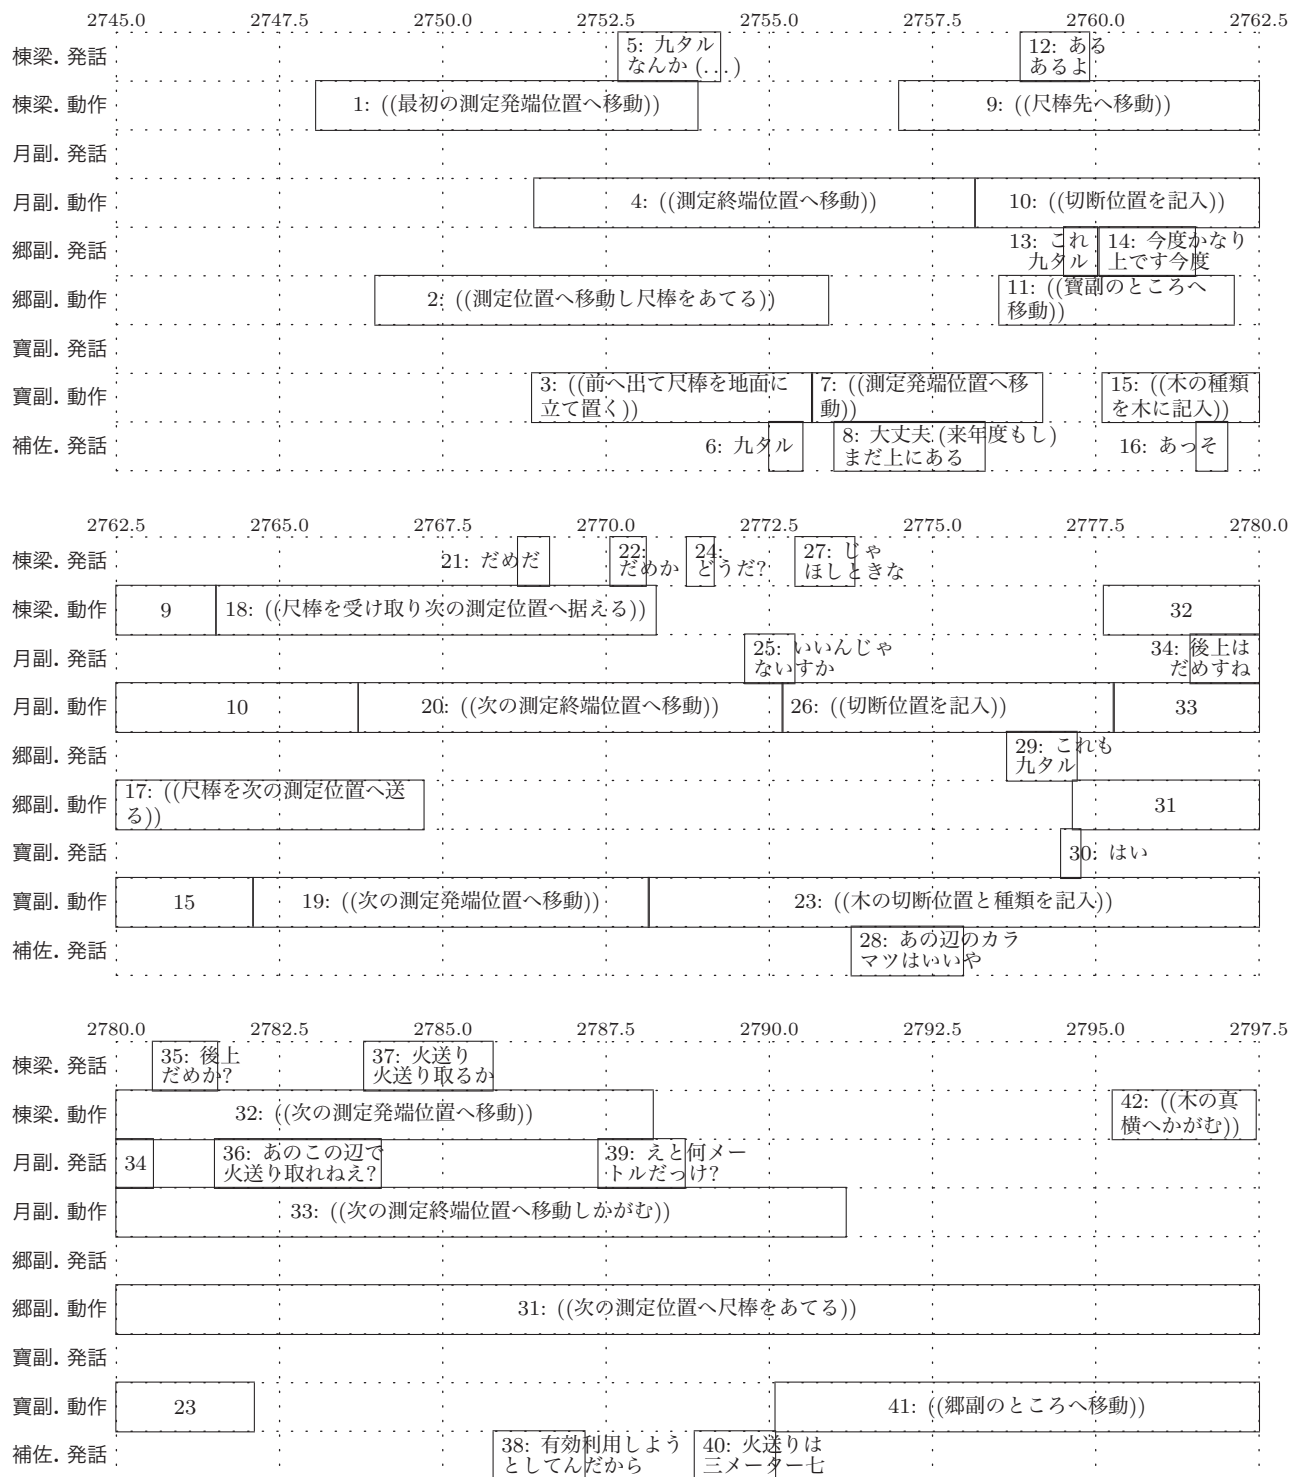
2745.0 2747.5 2750.0 2752.5 2755.0 2757.5 2760.0 2762.5

棟梁. 発話 5: 九タル なんか (...) 12: ある あるよ
棟梁. 動作 1: ((最初の測定発端位置へ移動)) 9: ((尺棒先へ移動))
月副. 発話
月副. 動作 4: ((測定終端位置へ移動)) 10: ((切断位置を記入))
郷副. 発話 13: これ 九タル 14: 今度かなり 上です今度
郷副. 動作 2: ((測定位置へ移動し尺棒をあてる)) 11: ((寶副のところへ移動))
寶副. 発話
寶副. 動作 3: ((前へ出て尺棒を地面に立て置く)) 7: ((測定発端位置へ移動)) 15: ((木の種類を木に記入))
補佐. 発話 6: 九タル 8: 大丈夫 (来年度もし) まだ上にある 16: あっそ

2762.5 2765.0 2767.5 2770.0 2772.5 2775.0 2777.5 2780.0

棟梁. 発話 21: だめだ 22: だめか 24: どうだ? 27: じゃ ほしときな
棟梁. 動作 9 18: ((尺棒を受け取り次の測定位置へ据える)) 32
月副. 発話 25: いいんじゃないすか 34: 後上は だめすね
月副. 動作 10 20: ((次の測定終端位置へ移動)) 26: ((切断位置を記入)) 33
郷副. 発話 29: これも 九タル
郷副. 動作 17: ((尺棒を次の測定位置へ送る)) 31
寶副. 発話 30: はい
寶副. 動作 15 19: ((次の測定発端位置へ移動)) 23: ((木の切断位置と種類を記入))
補佐. 発話 28: あの辺のカラマツはいいや

2780.0 2782.5 2785.0 2787.5 2790.0 2792.5 2795.0 2797.5

棟梁. 発話 35: 後上 だめか? 37: 火送り 火送り取るか
棟梁. 動作 32: ((次の測定発端位置へ移動)) 42: ((木の真横へかがむ))
月副. 発話 34 36: あのこの辺で 火送り取れねえ? 39: えと何メートルだっけ?
月副. 動作 33: ((次の測定終端位置へ移動しかがむ))
郷副. 発話
郷副. 動作 31: ((次の測定位置へ尺棒をあてる))
寶副. 発話
寶副. 動作 23 41: ((郷副のところへ移動))
補佐. 発話 38: 有効利用しようとしてんだから 40: 火送りは 三メーター七